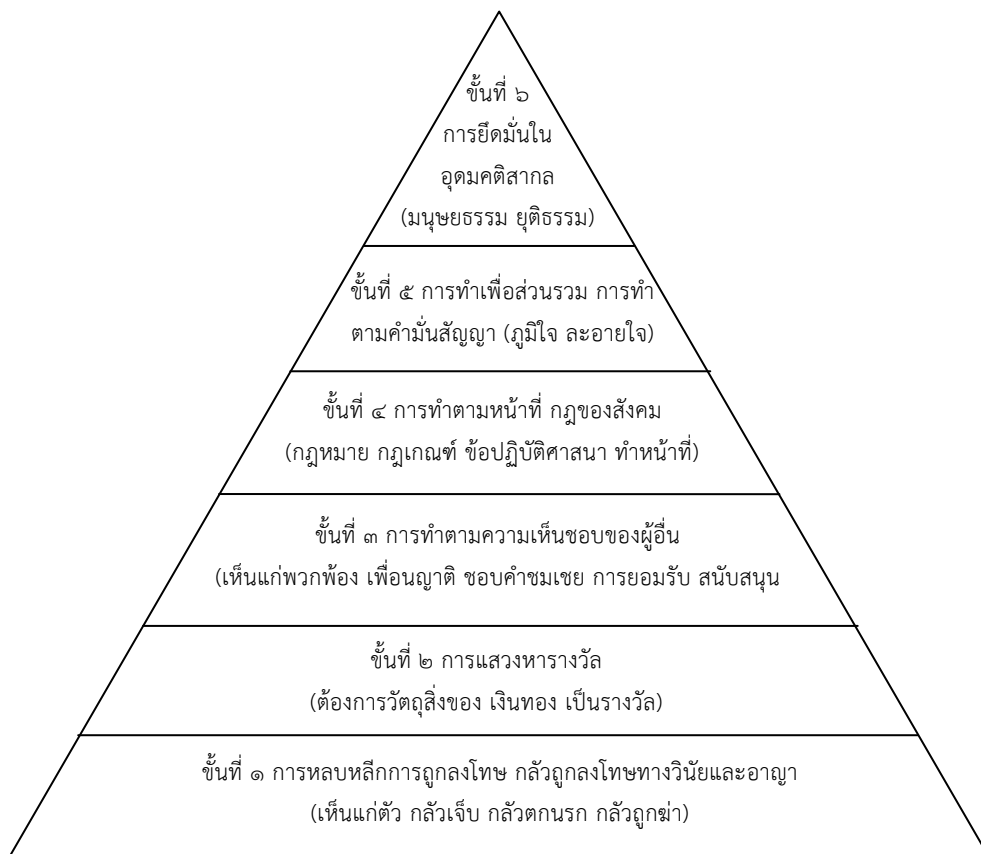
ขั้นที่ ๖
การยึดมั่นใน
อุดมคติสากล
(มนุษยธรรม ยุติธรรม)

ขั้นที่ ๕ การทำเพื่อส่วนรวม การทำตามคำมั่นสัญญา (ภูมิใจ ละอายใจ)

ขั้นที่ ๔ การทำตามหน้าที่ กฎของสังคม
(กฎหมาย กฎเกณฑ์ ข้อปฏิบัติศาสนา ทำหน้าที่)

ขั้นที่ ๓ การทำตามความเห็นชอบของผู้อื่น
(เห็นแก่พวกพ้อง เพื่อนญาติ ชอบคำชมเชย การยอมรับ สนับสนุน

ขั้นที่ ๒ การแสวงหารางวัล
(ต้องการวัตถุสิ่งของ เงินทอง เป็นรางวัล)

ขั้นที่ ๑ การหลบหลีกการถูกลงโทษ กลัวถูกลงโทษทางวินัยและอาญา
(เห็นแก่ตัว กลัวเจ็บ กลัวตกนรก กลัวถูกฆ่า)